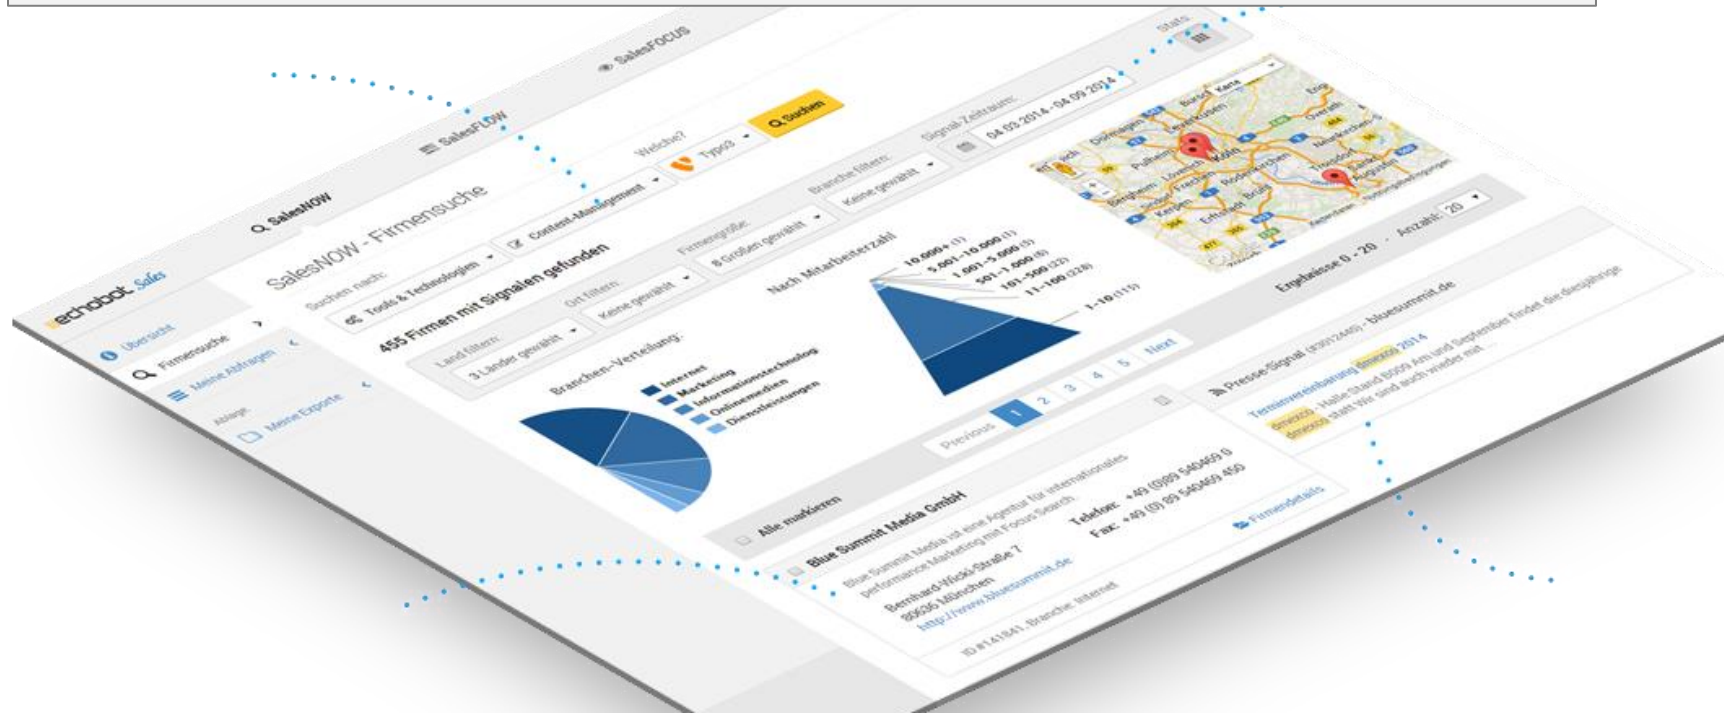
echobot Sales

Übersicht
Firmensuche
Meine Abfragen
Ablage
Meine Exporte

SalesNOW
SalesFLOW
SalesFOCUS
Stats

SalesNOW - Firmensuche

Suchen nach:
Tools & Technologien
Content-Management
Welche?
Typo3
Suchen

455 Firmen mit Signalen gefunden

Land filtern:
3 Länder gewählt
Ort filtern:
Keine gewählt
Firmengröße:
8 Größen gewählt
Branche filtern:
Keine gewählt
Signal Zeitraum:
04.03.2014 - 04.09.2014

Branchen-Verteilung:
Internet
Marketing
Informationstechnologie
Onlinemedien
Dienstleistungen

Nach Mitarbeiterzahl
10.000+ (1)
5.001-10.000 (1)
1.001-5.000 (5)
501-1.000 (6)
101-500 (22)
11-100 (228)
1-10 (111)

Karte
Köln
Leverkusen
Bergisch Gladbach
Troisdorf
Siegburg

Ergebnisse 0 - 20
Anzahl: 20

Previous 1 2 3 4 5 Next

Alle markieren

Blue Summit Media GmbH
Blue Summit Media ist eine Agentur für internationales performance Marketing mit Focus Search.
Bernhard-Wicki-Straße 7
80636 München
http://www.bluesummit.de
Telefon: +49 (0)89 540469 0
Fax: +49 (0) 89 540469 450
Firmendetails
ID #141841, Branche: Internet

Presse-Signal (#3012449) - bluesummit.de
Terminvereinbarung dmexco 2014
dmexco Halle Stand B009 Am und September findet die diesjährige dmexco statt Wir sind auch wieder mit...